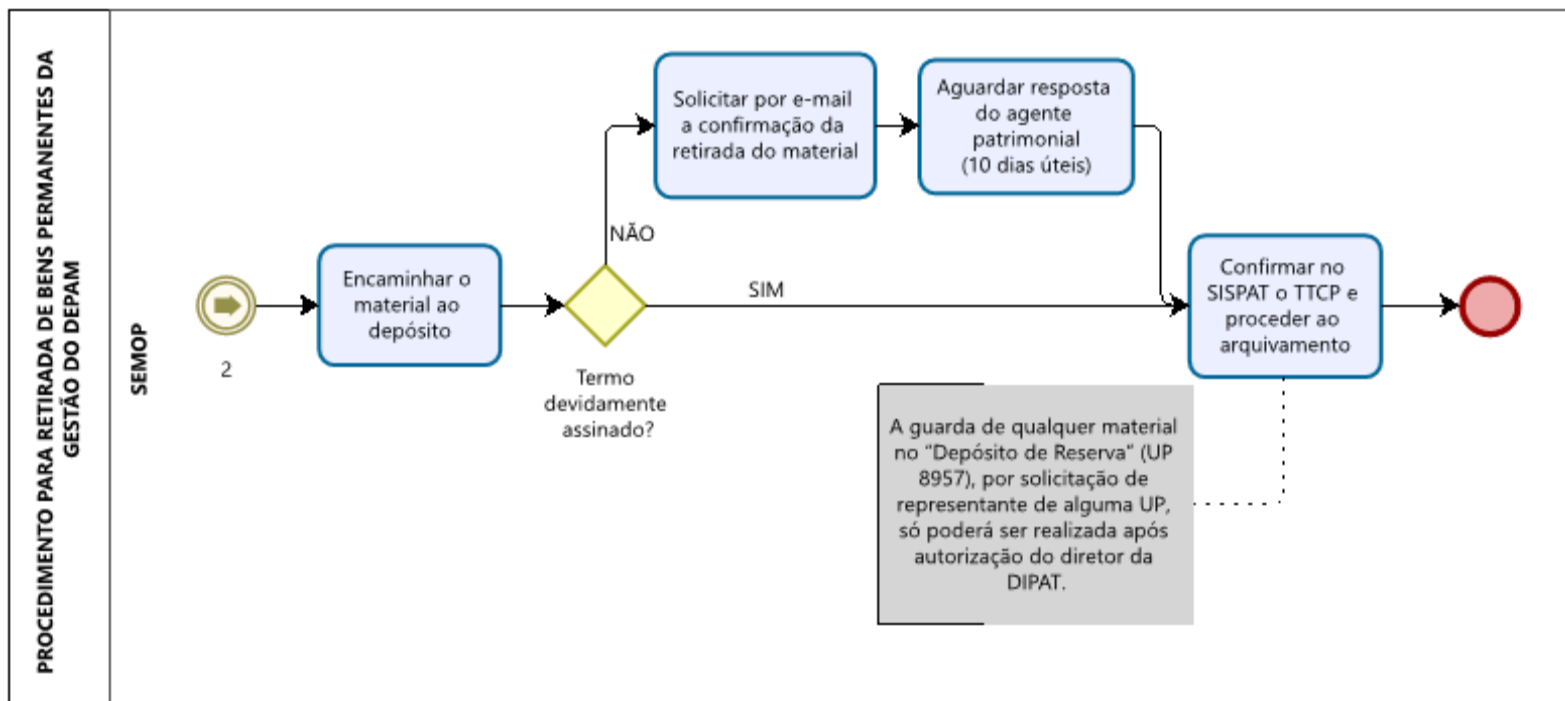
PROCEDIMENTO PARA RETIRADA DE BENS PERMANENTES DA GESTÃO DO DEPAM

SEMOP

2

Encaminhar o material ao depósito

Termo devidamente assinado?

NÃO

SIM

Solicitar por e-mail a confirmação da retirada do material

Aguardar resposta do agente patrimonial (10 dias úteis)

Confirmar no SISPAT o TTCP e proceder ao arquivamento

A guarda de qualquer material no "Depósito de Reserva" (UP 8957), por solicitação de representante de alguma UP, só poderá ser realizada após autorização do diretor da DIPAT.